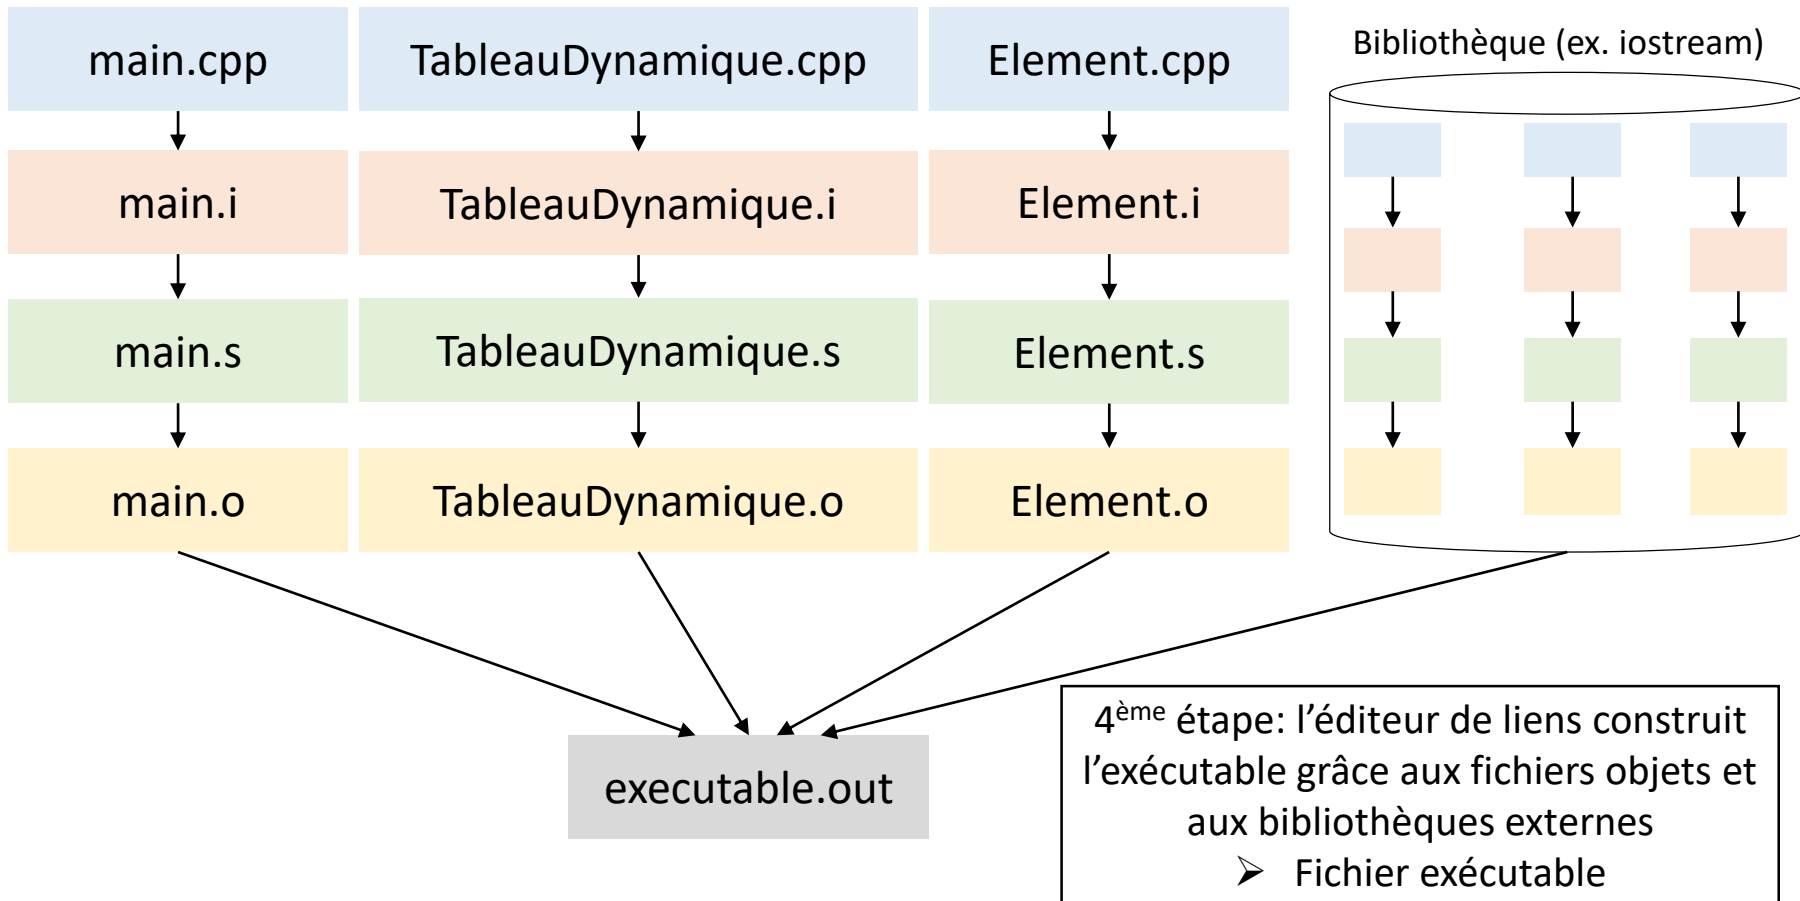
main.cpp

TableauDynamique.cpp

Element.cpp

Bibliothèque (ex. iostream)

main.i

TableauDynamique.i

Element.i

main.s

TableauDynamique.s

Element.s

main.o

TableauDynamique.o

Element.o

executable.out

4$^{ème}$ étape: l’éditeur de liens construit l’exécutable grâce aux fichiers objets et aux bibliothèques externes

➢ Fichier exécutable